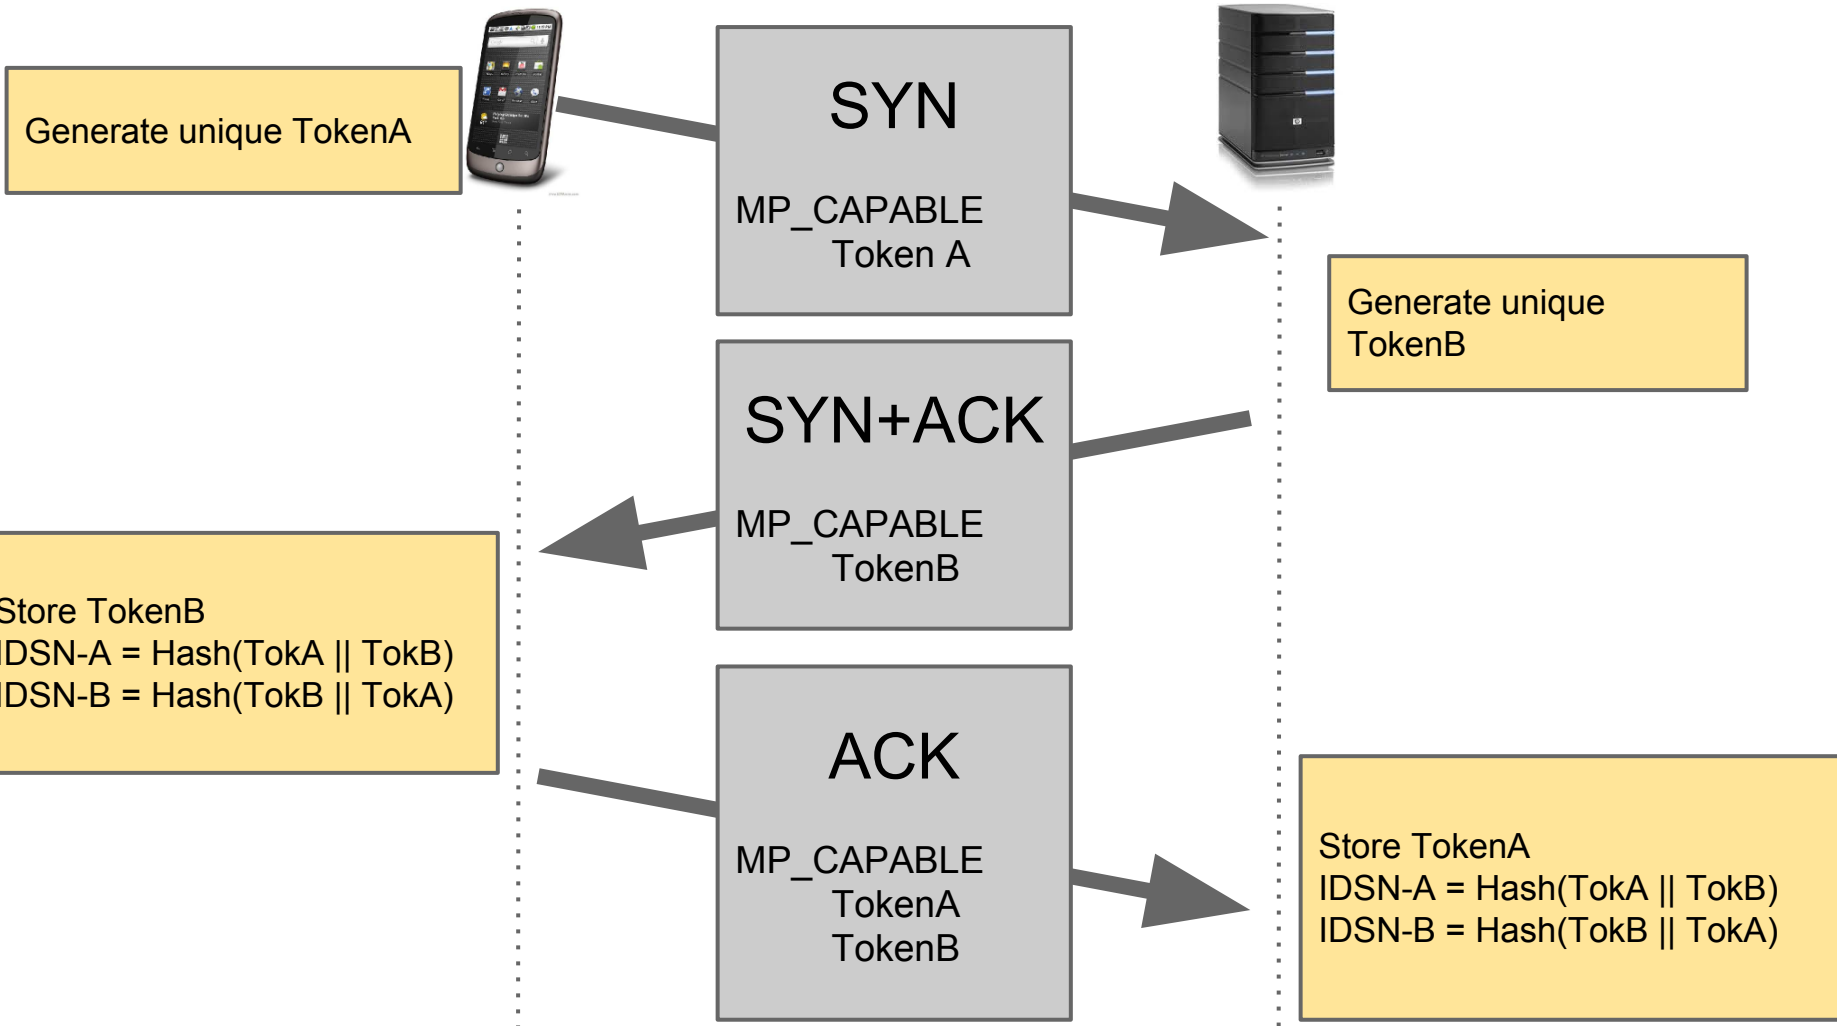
Generate unique TokenA

SYN

MP_CAPABLE
Token A

Generate unique TokenB

SYN+ACK

MP_CAPABLE
TokenB

Store TokenB
IDSN-A = Hash(TokA || TokB)
IDSN-B = Hash(TokB || TokA)

ACK

MP_CAPABLE
TokenA
TokenB

Store TokenA
IDSN-A = Hash(TokA || TokB)
IDSN-B = Hash(TokB || TokA)